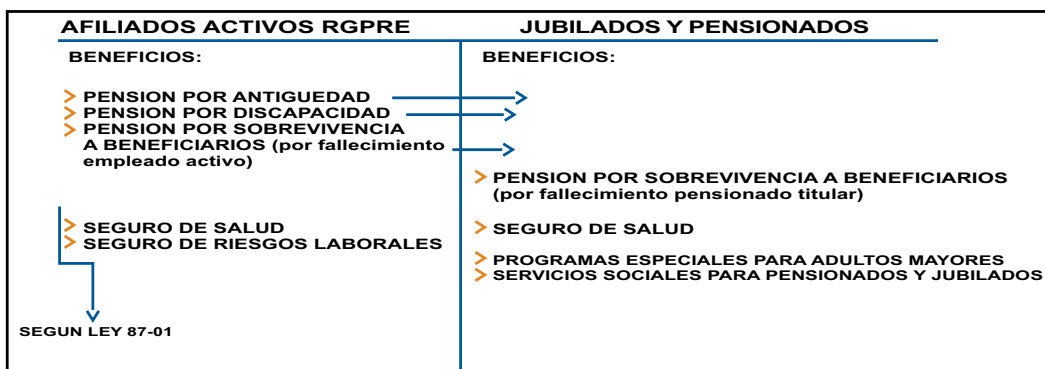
AFILIADOS ACTIVOS RGPRE

BENEFICIOS:

PENSION POR ANTIGUEDAD
PENSION POR DISCAPACIDAD
PENSION POR SOBREVIVENCIA A BENEFICIARIOS (por fallecimiento empleado activo)

SEGURO DE SALUD
SEGURO DE RIESGOS LABORALES

SEGUN LEY 87-01

JUBILADOS Y PENSIONADOS

BENEFICIOS:

PENSION POR SOBREVIVENCIA A BENEFICIARIOS (por fallecimiento pensionado titular)

SEGURO DE SALUD

PROGRAMAS ESPECIALES PARA ADULTOS MAYORES
SERVICIOS SOCIALES PARA PENSIONADOS Y JUBILADOS